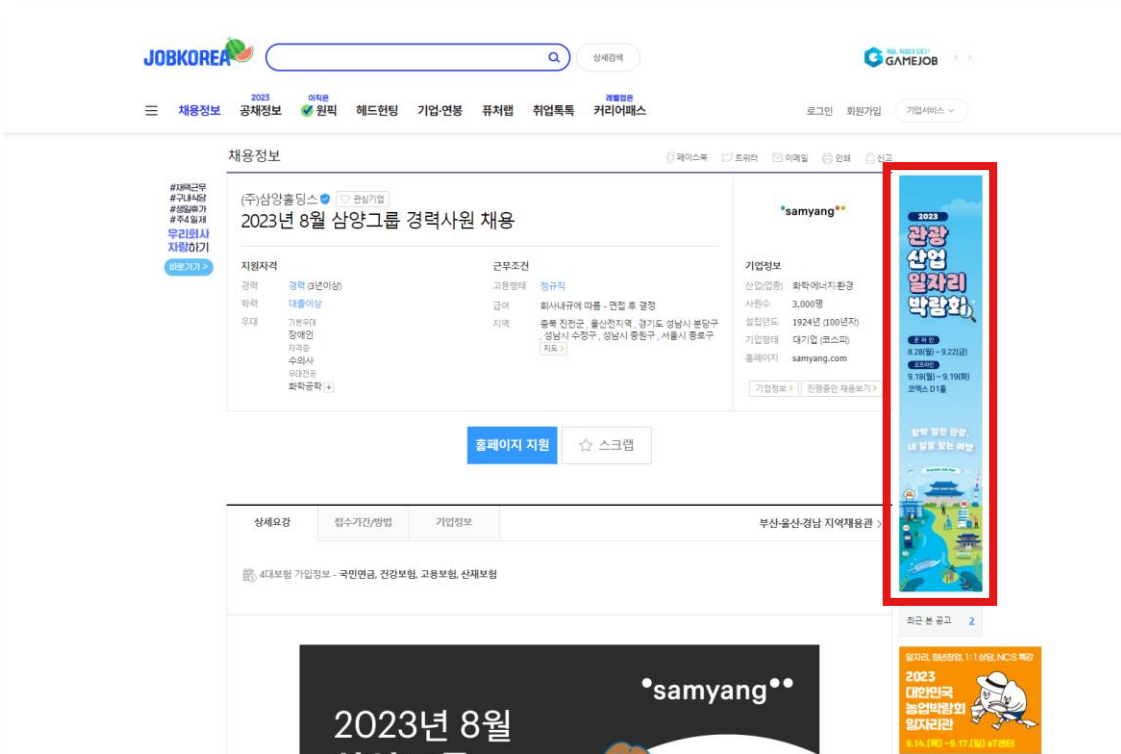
JOBKOREA

상세검색

GAMEJOB

채용정보 2023 공채정보 이직은 원픽 헤드헌팅 기업·연봉 퓨처랩 취업톡톡 레벨업은 커리어패스

로그인 회원가입 기업서비스

채용정보

페이스북 트위터 이메일 인쇄 신고

#재택근무
#구내식당
#생일휴가
#주4일제
우리회사 자랑하기
바로가기 >

(주)삼양홀딩스 관심기업

2023년 8월 삼양그룹 경력사원 채용

지원자격
경력 경력 (3년이상)
학력 대졸이상
우대 기본우대 장애인 자격증 수의사 우대전공 화학공학 +

근무조건
고용형태 정규직
급여 회사내규에 따름 - 면접 후 결정
지역 충북 진천군 , 울산전지역 , 경기도 성남시 분당구 , 성남시 수정구 , 성남시 중원구 , 서울시 종로구
지도 >

°samyang°°

기업정보
산업(업종) 화학·에너지·환경
사원수 3,000명
설립년도 1924년 (100년차)
기업형태 대기업 (코스피)
홈페이지 samyang.com

기업정보 > 진행중인 채용보기 >

홈페이지 지원 ☆ 스크랩

상세요강 접수기간/방법 기업정보

부산·울산·경남 지역채용관 >

4대보험 가입정보 - 국민연금, 건강보험, 고용보험, 산재보험

°samyang°°

2023년 8월

2023
관광 산업 일자리 박람회
온라인
8.28(월) ~ 9.22(금)
오프라인
9.18(월) ~ 9.19(화)
코엑스 D1홀
활력 넘친 관광, 내 일을 찾는 여정

최근 본 공고 2

일자리, 청년창업, 1:1 상담, NCS 특강
2023
대한민국 농업박람회 일자리관
9.14.(목) ~ 9.17.(일) aT센터